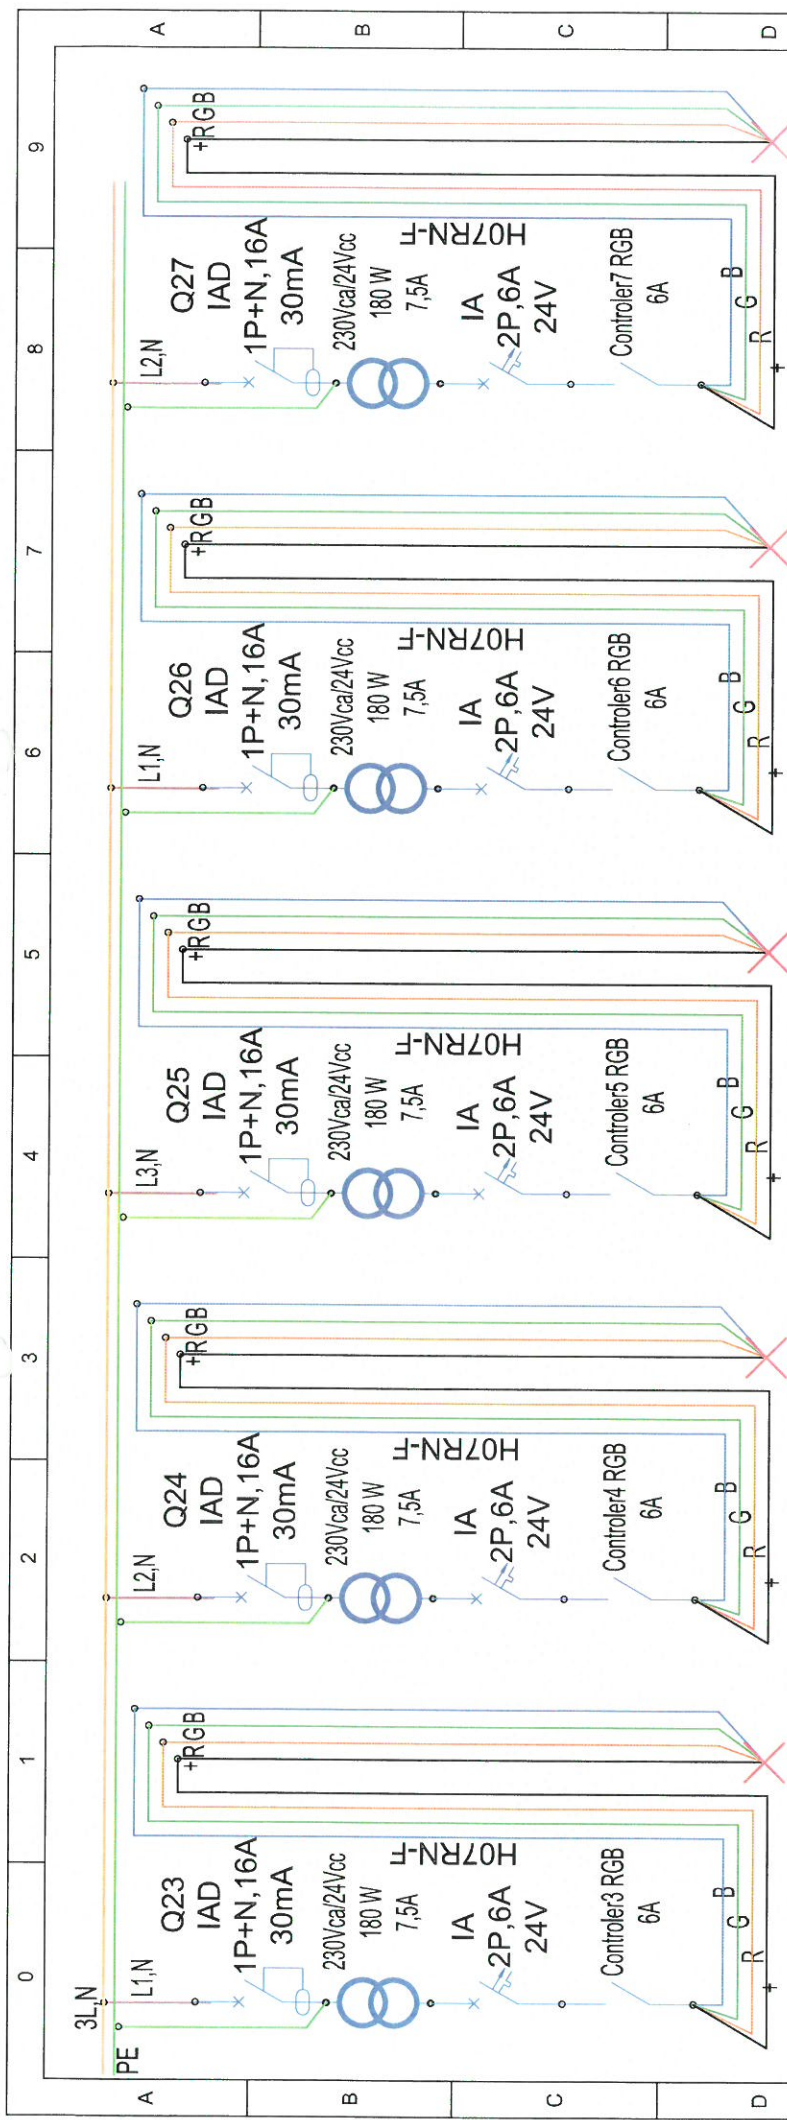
A
B
C
D

0
1
2
3
4
5
6
7
8
9

3L,N
PE

L1,N
Q23
IAD
1P+N,16A
30mA
230Vca/24Vcc
180 W
7,5A
IA
2P,6A
24V
Controler3 RGB
6A
R
G
B
+
H07RN-F
+RGB

L2,N
Q24
IAD
1P+N,16A
30mA
230Vca/24Vcc
180 W
7,5A
IA
2P,6A
24V
Controler4 RGB
6A
R
G
B
+
H07RN-F
+RGB

L3,N
Q25
IAD
1P+N,16A
30mA
230Vca/24Vcc
180 W
7,5A
IA
2P,6A
24V
Controler5 RGB
6A
R
G
B
+
H07RN-F
+RGB

L1,N
Q26
IAD
1P+N,16A
30mA
230Vca/24Vcc
180 W
7,5A
IA
2P,6A
24V
Controler6 RGB
6A
R
G
B
+
H07RN-F
+RGB

L2,N
Q27
IAD
1P+N,16A
30mA
230Vca/24Vcc
180 W
7,5A
IA
2P,6A
24V
Controler7 RGB
6A
R
G
B
+
H07RN-F
+RGB